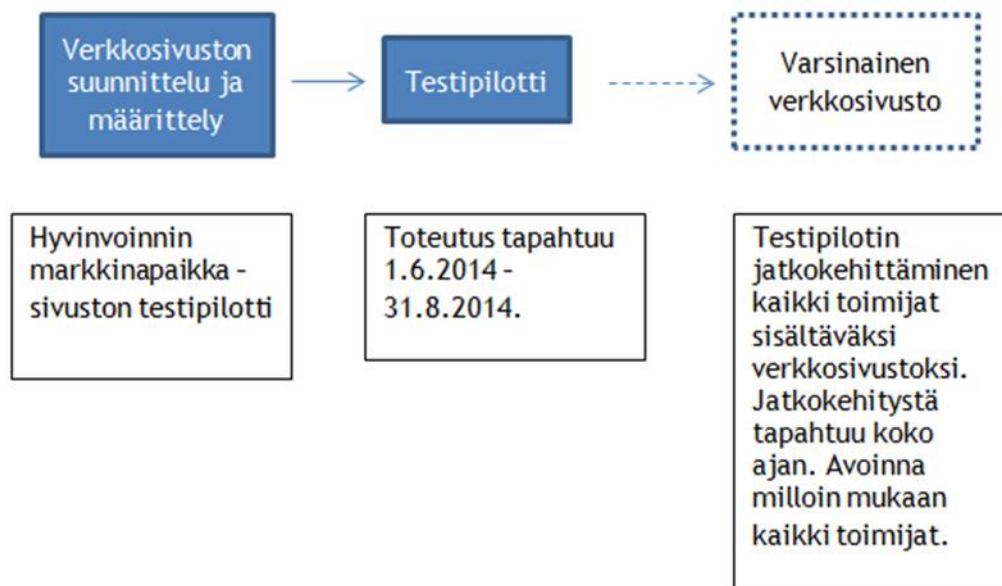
Verkkosivuston suunnittelu ja määrittely

Testipilotti

Varsinainen verkkosivusto

Hyvinvoinnin markkinapaikka -sivuston testipilotti

Toteutus tapahtuu 1.6.2014 - 31.8.2014.

Testipilotin jatkokehittäminen kaikki toimijat sisältäväksi verkkosivustoksi. Jatkokehitystä tapahtuu koko ajan. Avoinna milloin mukaan kaikki toimijat.